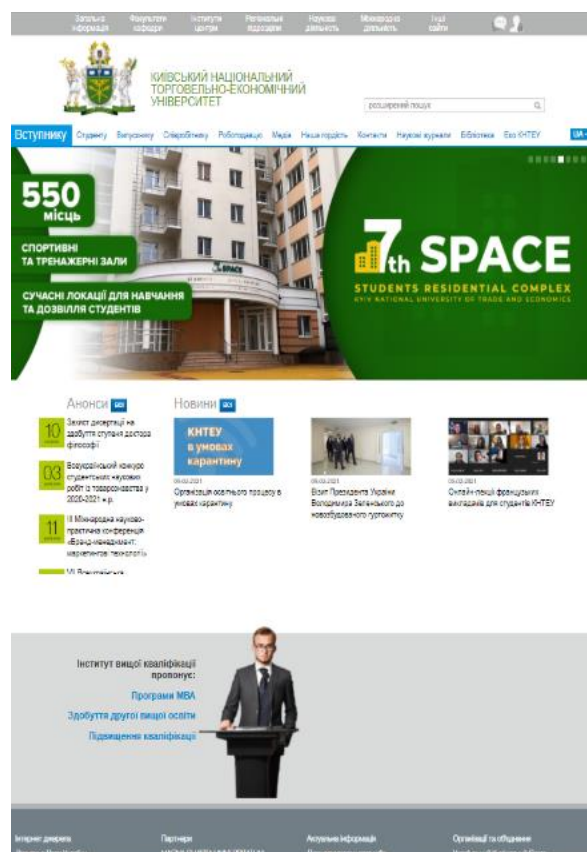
Загальна інформація Факультети кафедри Інститути центри Регіональні підрозділи Наукова діяльність Міжнародна діяльність Інші сайти

КИЇВСЬКИЙ НАЦІОНАЛЬНИЙ ТОРГОВЕЛЬНО-ЕКОНОМІЧНИЙ УНІВЕРСИТЕТ

розширений пошук

Вступнику Студенту Випускнику Співробітнику Роботодавцю Медіа Наша гордість Контакти Наукові журнали Бібліотека Eco КНТЕУ UA

550 місць

СПОРТИВНІ ТА ТРЕНАЖЕРНІ ЗАЛИ

СУЧАСНІ ЛОКАЦІЇ ДЛЯ НАВЧАННЯ ТА ДОЗВІЛЛЯ СТУДЕНТІВ

7th SPACE

STUDENTS RESIDENTIAL COMPLEX
KYIV NATIONAL UNIVERSITY OF TRADE AND ECONOMICS

Анонси

10 Захист дисертації на здобуття ступеня доктора філософії

03 Всеукраїнський конкурс студентських наукових робіт із товарознавства у 2020-2021 н.р.

11 ІІІ Міжнародна науково-практична конференція «Бренд-менеджмент: маркетингові технології»

VI Всеукраїнська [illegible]

Новини

КНТЕУ в умовах карантину

05.03.2021
Організація освітнього процесу в умовах карантину

05.03.2021
Візит Президента України Володимира Зеленського до новозбудованого гуртожитку

05.03.2021
Онлайн-лекції французьких викладачів для студентів КНТЕУ

Інститут вищої кваліфікації пропонує:

Програми MBA

Здобуття другої вищої освіти

Підвищення кваліфікації

Інтернет джерела Партнери Актуальна інформація Організації та об'єднання